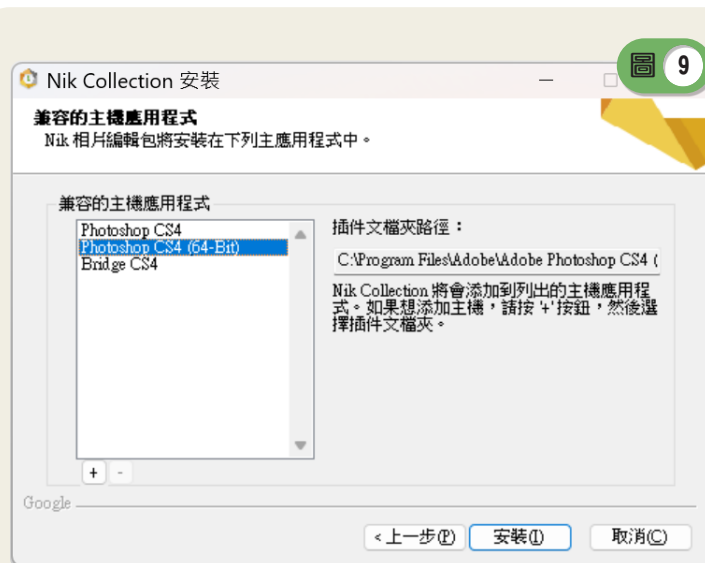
Nik Collection 安裝

圖 9

兼容的主機應用程式

Nik 相片編輯包將安裝在下列主應用程式中。

兼容的主機應用程式

Photoshop CS4
Photoshop CS4 (64-Bit)
Bridge CS4

+ -

插件文檔夾路徑：

C:\Program Files\Adobe\Adobe Photoshop CS4 (

Nik Collection 將會添加到列出的主機應用程式。如果想添加主機，請按 '+' 按鈕，然後選擇插件文檔夾。

Google

< 上一步(P)　安裝(I)　取消(C)